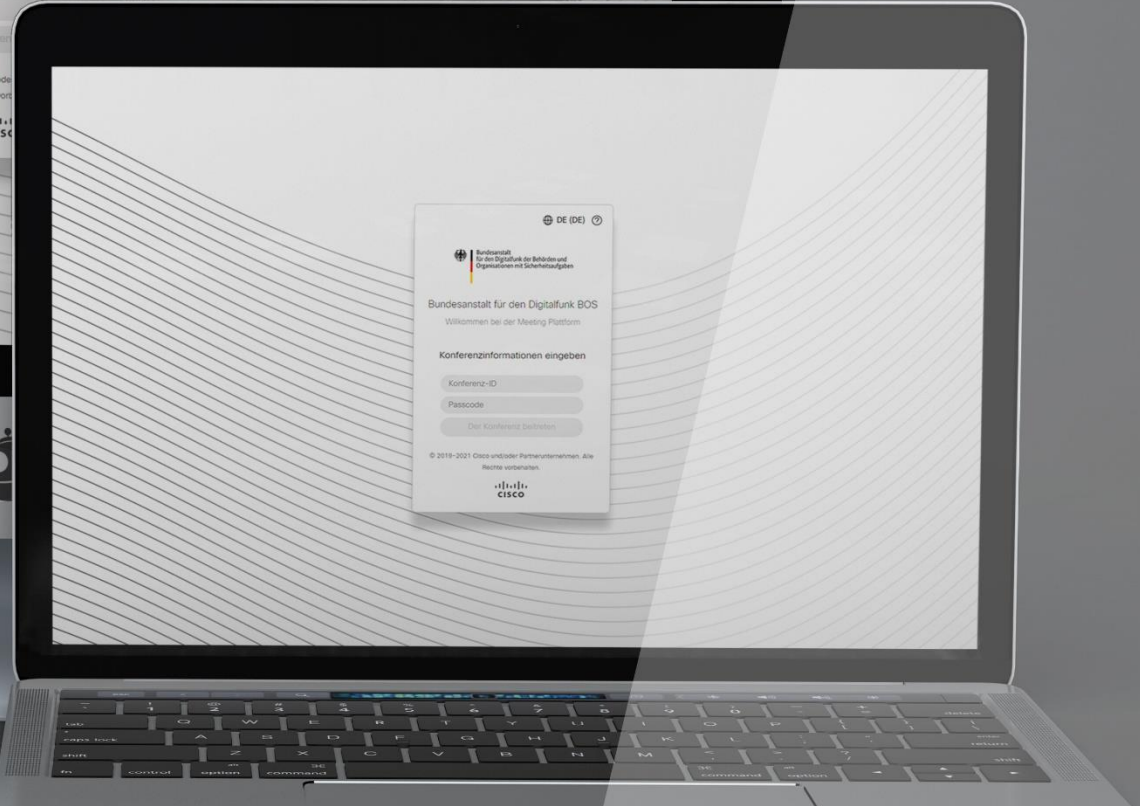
DE (DE)

Bundesanstalt für den Digitalfunk der Behörden und Organisationen mit Sicherheitsaufgaben

Bundesanstalt für den Digitalfunk BOS

Willkommen bei der Meeting Platform

Konferenzinformationen eingeben

Konferenz-ID

Passcode

Der Konferenz beitreten

© 2016–2021 Cisco und/oder Partnerunternehmen. Alle Rechte vorbehalten.

cisco

tab
caps lock
shift
fn
control
option
command
command
option
delete
return
shift